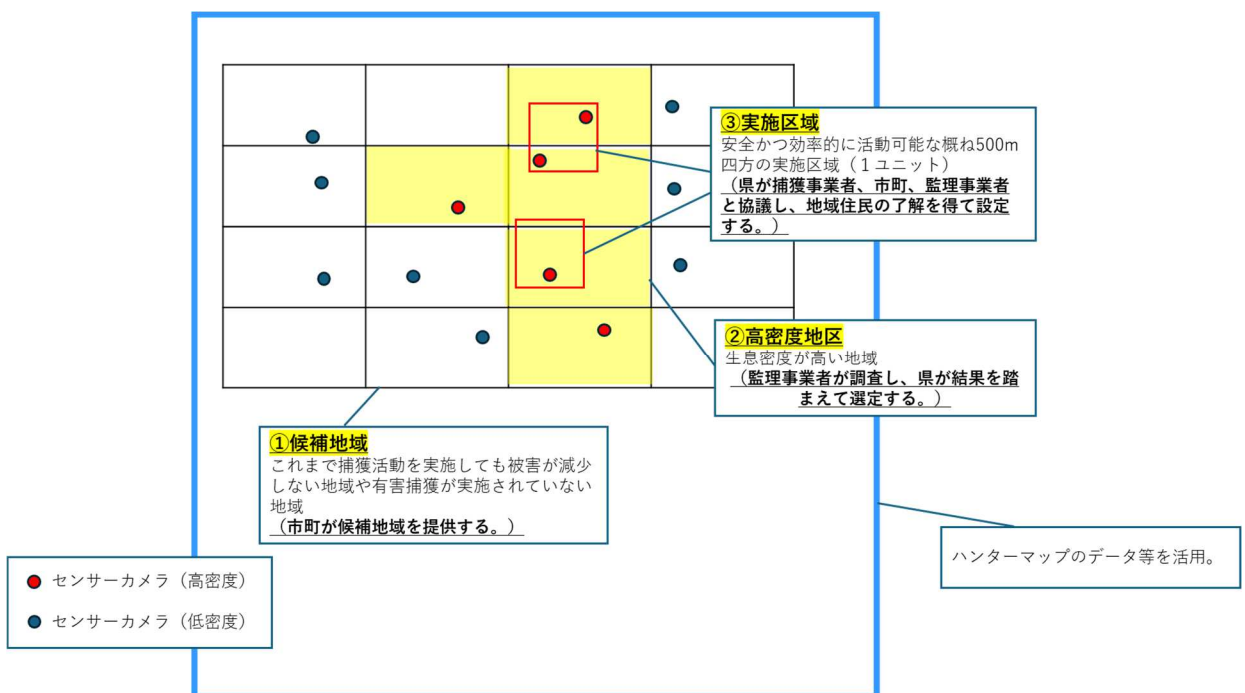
③実施区域
安全かつ効率的に活動可能な概ね500m四方の実施区域（１ユニット）
（県が捕獲事業者、市町、監理事業者と協議し、地域住民の了解を得て設定する。）

②高密度地区
生息密度が高い地域
（監理事業者が調査し、県が結果を踏まえて選定する。）

①候補地域
これまで捕獲活動を実施しても被害が減少しない地域や有害捕獲が実施されていない地域
（市町が候補地域を提供する。）

ハンターマップのデータ等を活用。

センサーカメラ（高密度）
センサーカメラ（低密度）